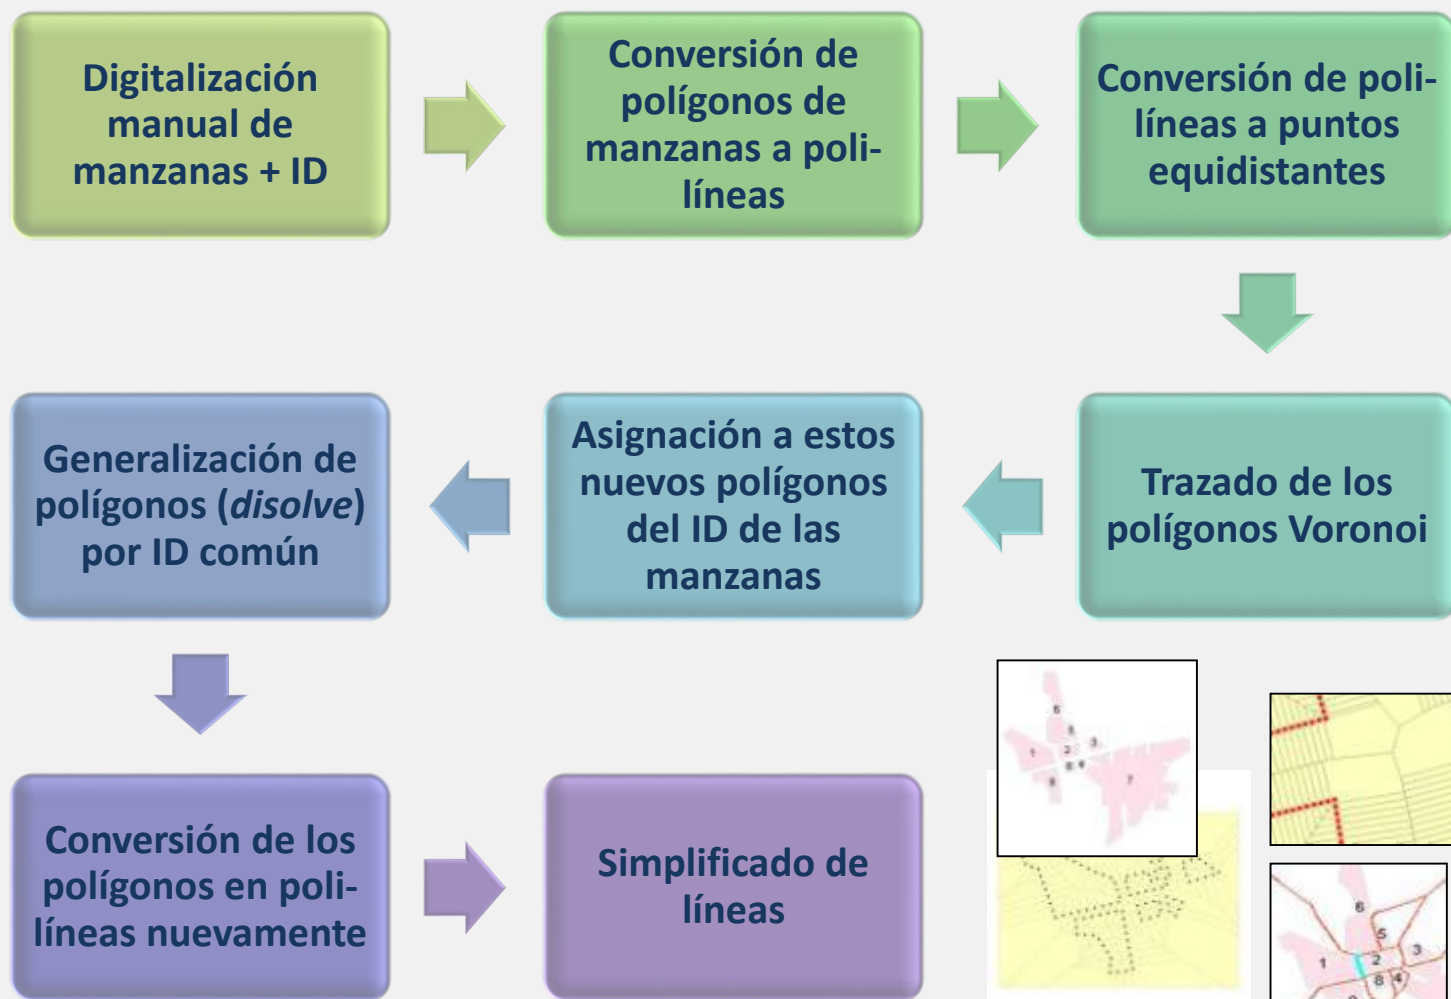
Digitalización manual de manzanas + ID

Conversión de polígonos de manzanas a polilíneas

Conversión de polilíneas a puntos equidistantes

Trazado de los polígonos Voronoi

Asignación a estos nuevos polígonos del ID de las manzanas

Generalización de polígonos (*disolve*) por ID común

Conversión de los polígonos en polilíneas nuevamente

Simplificado de líneas

6
5
1
2
3
8
4
7

6
5
3
1
2
8
4